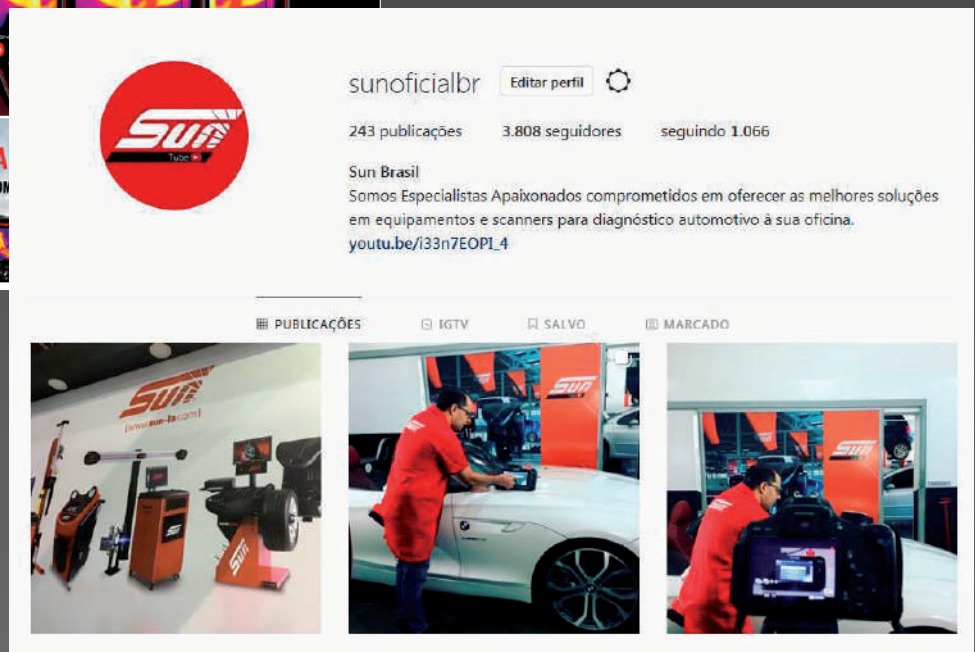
SUN Tube

sunoficialbr Editar perfil

243 publicações 3.808 seguidores seguindo 1.066

Sun Brasil
Somos Especialistas Apaixonados comprometidos em oferecer as melhores soluções em equipamentos e scanners para diagnóstico automotivo à sua oficina.
youtu.be/i33n7EOPI_4

PUBLICAÇÕES IGTV SALVO MARCADO

SUN
www.sun-la.com

SUN

SUN

SUN

SUN